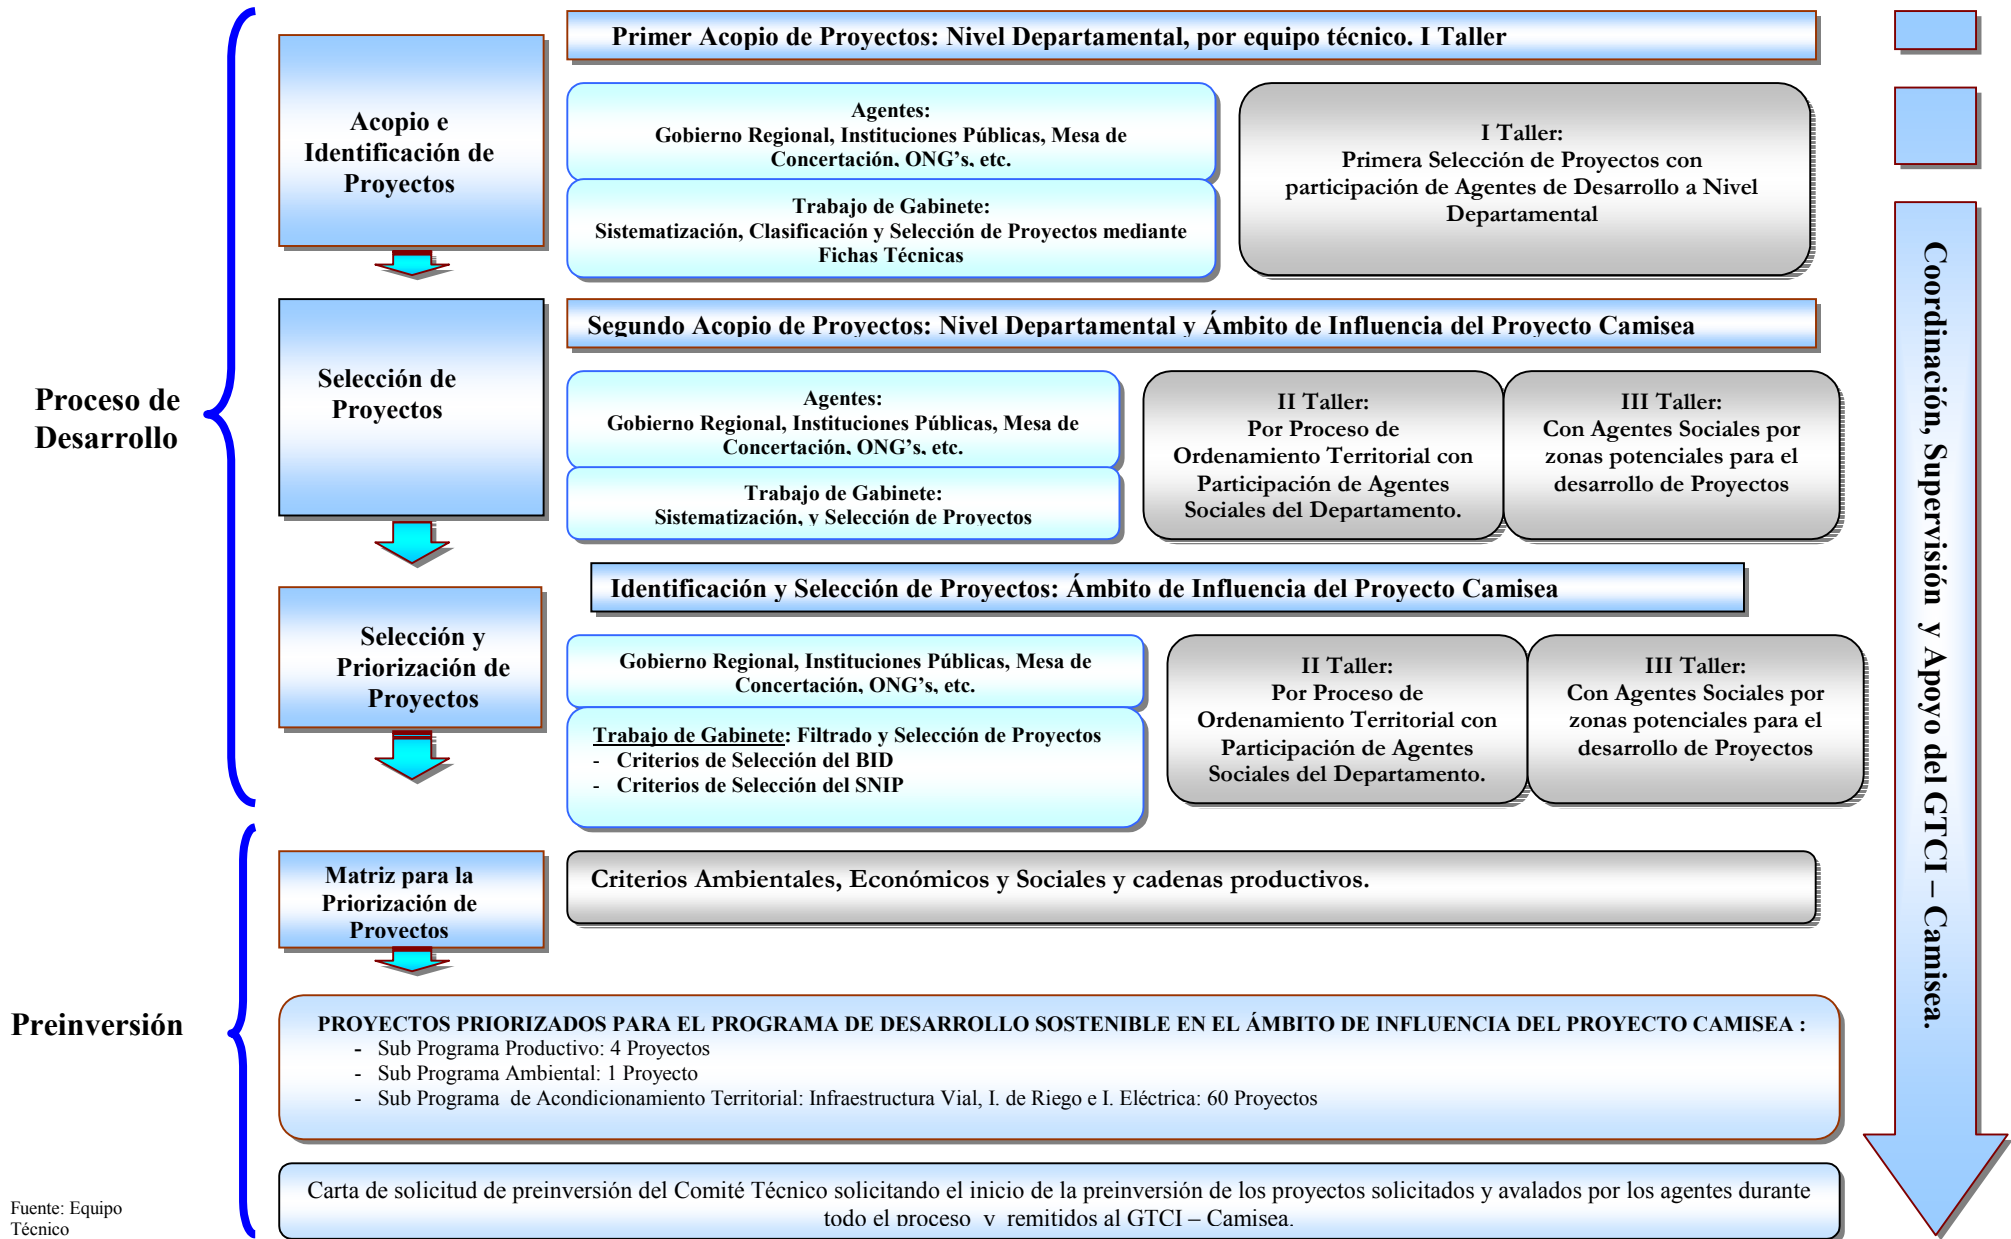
Proceso de Desarrollo

Acopio e Identificación de Proyectos

Primer Acopio de Proyectos: Nivel Departamental, por equipo técnico. I Taller

Agentes:
Gobierno Regional, Instituciones Públicas, Mesa de Concertación, ONG's, etc.

Trabajo de Gabinete:
Sistematización, Clasificación y Selección de Proyectos mediante Fichas Técnicas

I Taller:
Primera Selección de Proyectos con participación de Agentes de Desarrollo a Nivel Departamental

Selección de Proyectos

Segundo Acopio de Proyectos: Nivel Departamental y Ámbito de Influencia del Proyecto Camisea

Agentes:
Gobierno Regional, Instituciones Públicas, Mesa de Concertación, ONG's, etc.

Trabajo de Gabinete:
Sistematización, y Selección de Proyectos

II Taller:
Por Proceso de Ordenamiento Territorial con Participación de Agentes Sociales del Departamento.

III Taller:
Con Agentes Sociales por zonas potenciales para el desarrollo de Proyectos

Selección y Priorización de Proyectos

Identificación y Selección de Proyectos: Ámbito de Influencia del Proyecto Camisea

Gobierno Regional, Instituciones Públicas, Mesa de Concertación, ONG's, etc.

Trabajo de Gabinete: Filtrado y Selección de Proyectos
- Criterios de Selección del BID
- Criterios de Selección del SNIP

II Taller:
Por Proceso de Ordenamiento Territorial con Participación de Agentes Sociales del Departamento.

III Taller:
Con Agentes Sociales por zonas potenciales para el desarrollo de Proyectos

Preinversión

Matriz para la Priorización de Proyectos

Criterios Ambientales, Económicos y Sociales y cadenas productivos.

PROYECTOS PRIORIZADOS PARA EL PROGRAMA DE DESARROLLO SOSTENIBLE EN EL ÁMBITO DE INFLUENCIA DEL PROYECTO CAMISEA :
- Sub Programa Productivo: 4 Proyectos
- Sub Programa Ambiental: 1 Proyecto
- Sub Programa de Acondicionamiento Territorial: Infraestructura Vial, I. de Riego e I. Eléctrica: 60 Proyectos

Carta de solicitud de preinversión del Comité Técnico solicitando el inicio de la preinversión de los proyectos solicitados y avalados por los agentes durante todo el proceso y remitidos al GTCI – Camisea.

Coordinación, Supervisión y Apoyo del GTCI – Camisea.

Fuente: Equipo Técnico